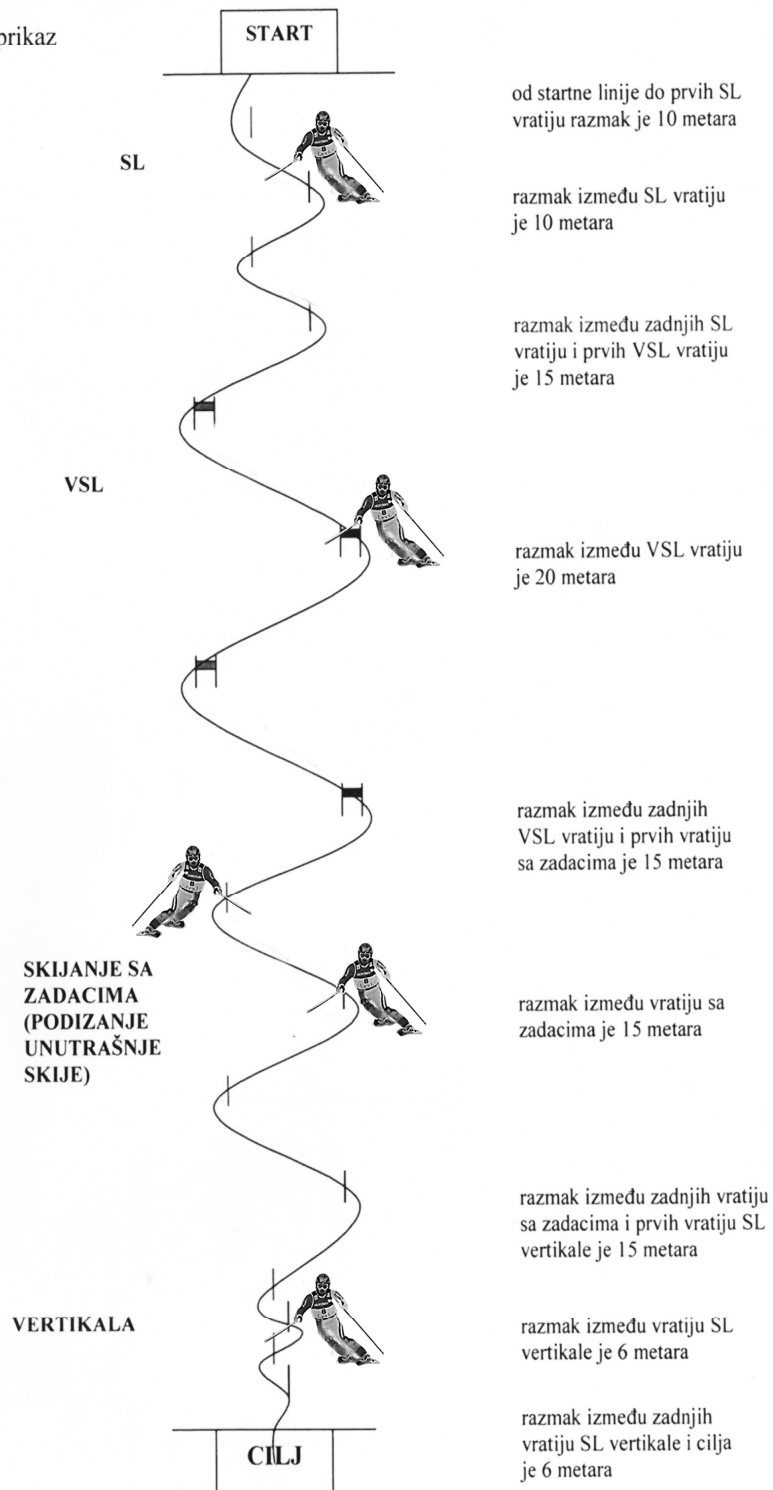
prikaz

START

SL

od startne linije do prvih SL vratiju razmak je 10 metara

razmak između SL vratiju je 10 metara

razmak između zadnjih SL vratiju i prvih VSL vratiju je 15 metara

VSL

razmak između VSL vratiju je 20 metara

razmak između zadnjih VSL vratiju i prvih vratiju sa zadacima je 15 metara

SKIJANJE SA ZADACIMA (PODIZANJE UNUTRAŠNJE SKIJE)

razmak između vratiju sa zadacima je 15 metara

razmak između zadnjih vratiju sa zadacima i prvih vratiju SL vertikale je 15 metara

VERTIKALA

razmak između vratiju SL vertikale je 6 metara

razmak između zadnjih vratiju SL vertikale i cilja je 6 metara

CILJ